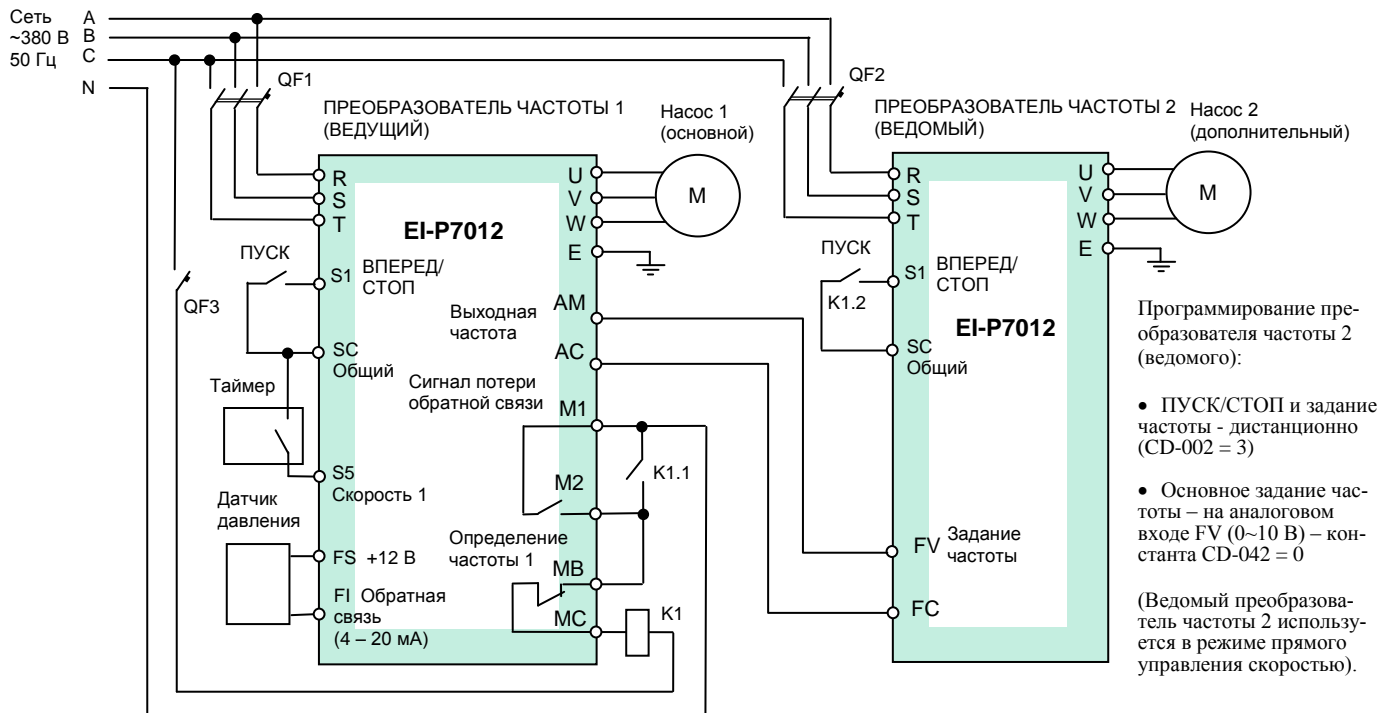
Сеть ~380 В 50 Гц

A
B
C
N

QF1

ПРЕОБРАЗОВАТЕЛЬ ЧАСТОТЫ 1 (ВЕДУЩИЙ)

Насос 1 (основной)

R
S
T

EI-P7012

U
V
W
E

M

ПУСК

S1 ВПЕРЕД/ СТОП

QF3

Выходная частота

AM

SC Общий

AC

Таймер

Сигнал потери обратной связи

M1

S5 Скорость 1

M2

K1.1

Датчик давления

Определение частоты 1

FS +12 В

MB

FI Обратная связь (4 – 20 мА)

MC

K1

QF2

ПРЕОБРАЗОВАТЕЛЬ ЧАСТОТЫ 2 (ВЕДОМЫЙ)

Насос 2 (дополнительный)

R
S
T

U
V
W
E

M

ПУСК

S1 ВПЕРЕД/ СТОП

K1.2

EI-P7012

SC Общий

FV Задание частоты

FC

Программирование преобразователя частоты 2 (ведомого):

• ПУСК/СТОП и задание частоты - дистанционно (CD-002 = 3)

• Основное задание частоты – на аналоговом входе FV (0~10 В) – константа CD-042 = 0

(Ведомый преобразователь частоты 2 используется в режиме прямого управления скоростью).